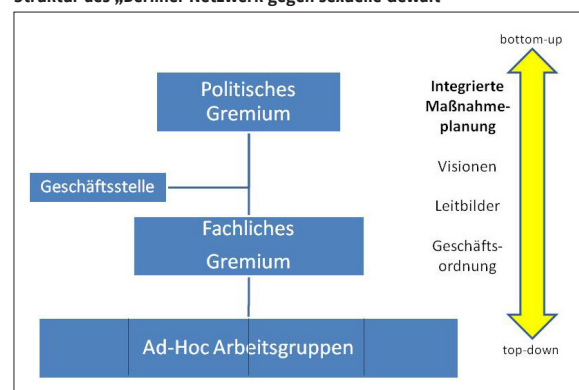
Struktur des „Berliner Netzwerk gegen sexuelle Gewalt"

Politisches Gremium

Geschäftsstelle

Fachliches Gremium

Ad-Hoc Arbeitsgruppen

bottom-up

Integrierte Maßnahmeplanung

Visionen

Leitbilder

Geschäftsordnung

top-down